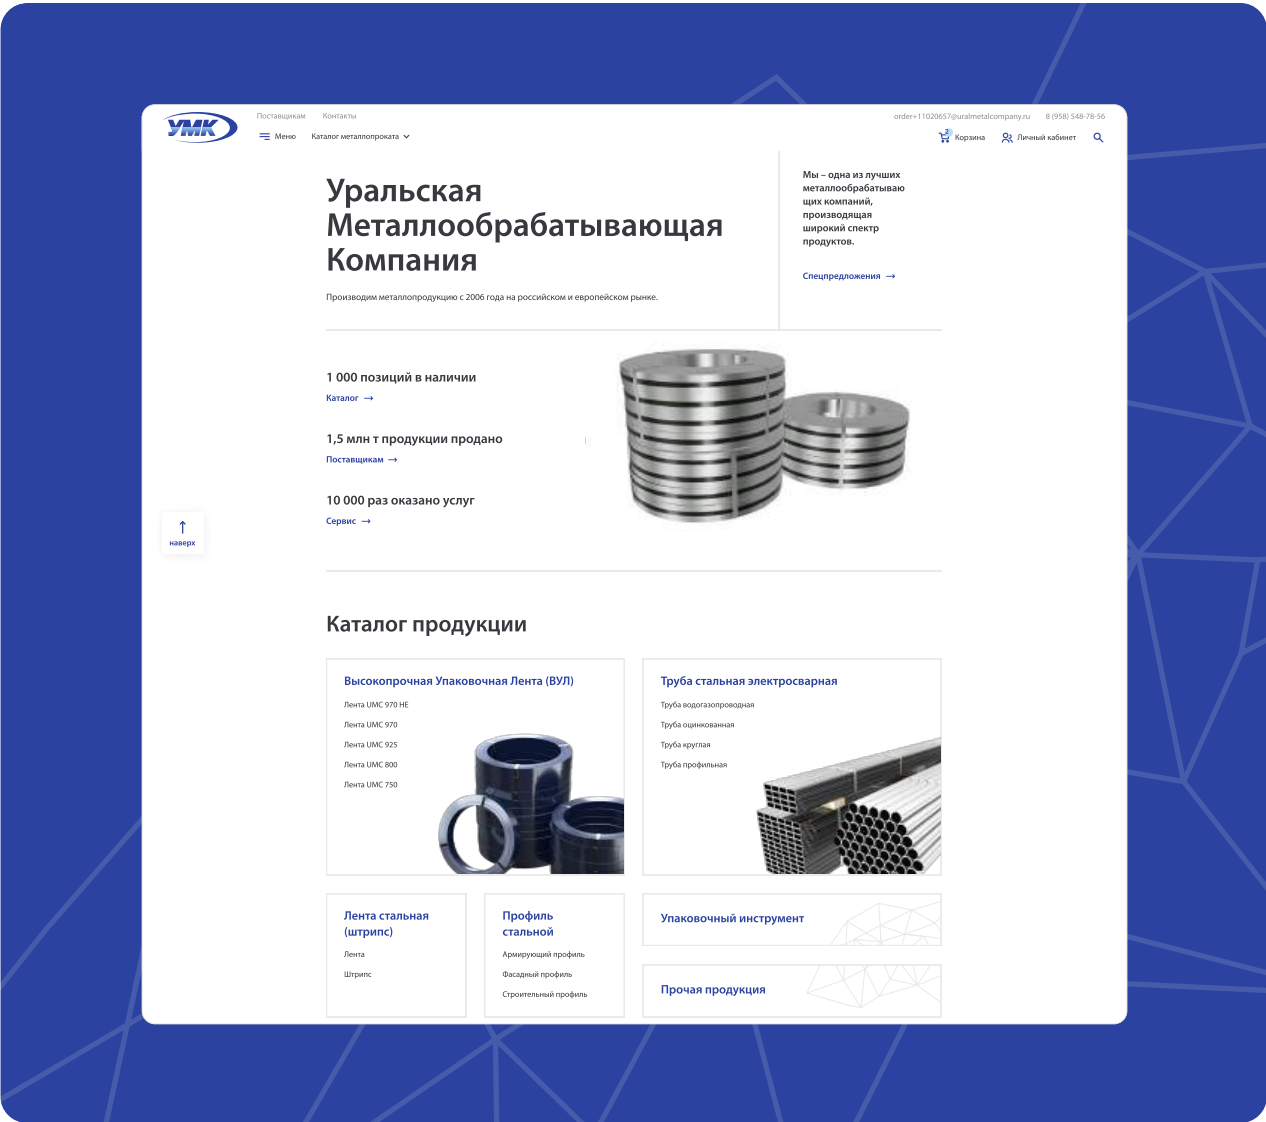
УМК

Поставщикам Контакты

order+11020657@uralmetalcompany.ru 8 (958) 548-78-56

Меню Каталог металлопроката

Корзина Личный кабинет

# Уральская Металлообрабатывающая Компания

Производим металлопродукцию с 2006 года на российском и европейском рынке.

Мы – одна из лучших металлообрабатывающих компаний, производящая широкий спектр продуктов.

Спецпредложения →

1 000 позиций в наличии

Каталог →

1,5 млн т продукции продано

Поставщикам →

10 000 раз оказано услуг

Сервис →

↑ наверх

## Каталог продукции

Высокопрочная Упаковочная Лента (ВУЛ)

Лента UMC 970 HE

Лента UMC 970

Лента UMC 925

Лента UMC 800

Лента UMC 750

Труба стальная электросварная

Труба водогазопроводная

Труба оцинкованная

Труба круглая

Труба профильная

Лента стальная (штрипс)

Лента

Штрипс

Профиль стальной

Армирующий профиль

Фасадный профиль

Строительный профиль

Упаковочный инструмент

Прочая продукция